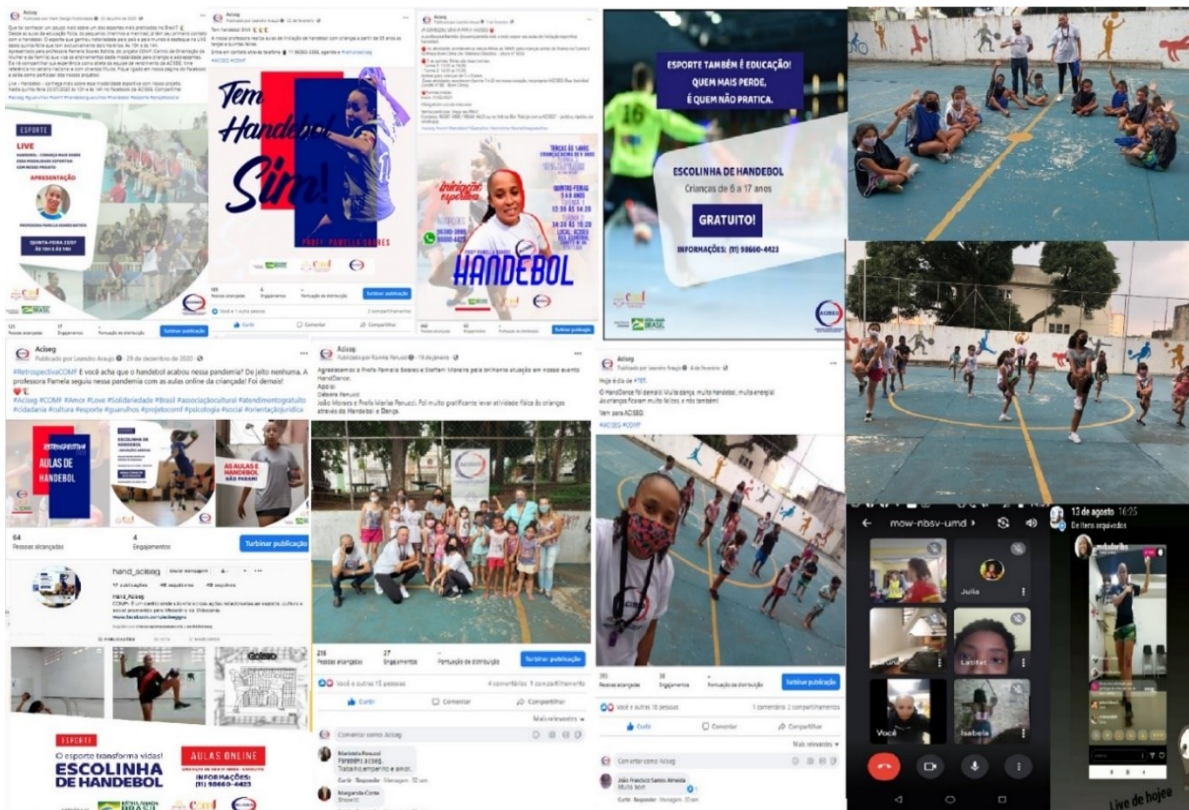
Aciseg

ESPORTE

LIVE

APRESENTAÇÃO

QUINTA-FEIRA 23/07

Turbinar publicação

Aciseg

Tem Handebol Sim!

Profª Pamella Soares

HANDEBOL

Iniciação esportiva

Turbinar publicação

Curtir Comentar Compartilhar

Aciseg

ESPORTE TAMBÉM É EDUCAÇÃO! QUEM MAIS PERDE, É QUEM NÃO PRATICA.

ESCOLINHA DE HANDEBOL

Crianças de 6 a 17 anos

GRATUITO!

INFORMAÇÕES: (51) 98660-4423

Aciseg

Publicado por Leandro Araujo · 29 de dezembro de 2020

#RetrospectivaCCMF E você acha que o handebol acabou nessa pandemia? De jeito nenhum. A professora Pamela seguiu nessa pandemia com as aulas online da criançada! Foi demais!

#Aciseg #CCMF #Amor #Love #Solidariedade #Brasil #associaçãocultural #atendimentogratuito #cidadania #cultura #esporte #guarulhos #projetoccmf #psicologia #social #orientaçãojuridica

RETROSPECTIVA

AULAS DE HANDEBOL

ESCOLINHA DE HANDEBOL

AS AULAS e HANDEBOL NÃO PARAM!

64 Pessoas alcançadas

4 Engajamentos

Turbinar publicação

hand_aciseg

ESPORTE

O esporte transforma vidas!

ESCOLINHA DE HANDEBOL

AULAS ONLINE

INFORMAÇÕES: (51) 98660-4423

Aciseg

Publicado por Ronilda Renucci · 18 de janeiro

Agradecemos a Profa Pamela Soares e Steffani Moreira pela brilhante atuação em nosso evento HandDance.

Apoio:
Débora Renucci
João Moraes e Profa Marilda Renucci. Foi muito gratificante levar atividade física às crianças através do Handebol e Dança.

218 Pessoas alcançadas

27 Engajamentos

Pontuação de distribuição

Turbinar publicação

Você e outras 15 pessoas

4 comentários 1 compartilhamento

Curtir Comentar Compartilhar

Mais relevantes

Comentar como Aciseg

Marilda Renucci
Parabéns aciseg. Trabalho empenho e amor.
Curtir · Responder · Mensagem · 10 sem

Margarida Corte
Show!!!
Curtir · Responder · Mensagem · 10 sem

Aciseg

Publicado por Leandro Araujo · 4 de fevereiro

Hoje é dia de #TBT.

O HandDance foi demais! Muita dança, muito handebol, muita energia! As crianças ficaram muito felizes, e nós também!

Vem para ACISEG.

#ACISEG #CCMF

Turbinar publicação

Você e outras 16 pessoas

1 comentário 2 compartilhamentos

Curtir Comentar Compartilhar

Mais relevantes

Comentar como Aciseg

João Francisco Santos Almeida
Muito bom!
Curtir · Responder · Mensagem · 10 sem

mow-nbsv-umd

Julia

Você

Isabela

13 de agosto 16:25

Live de hojee